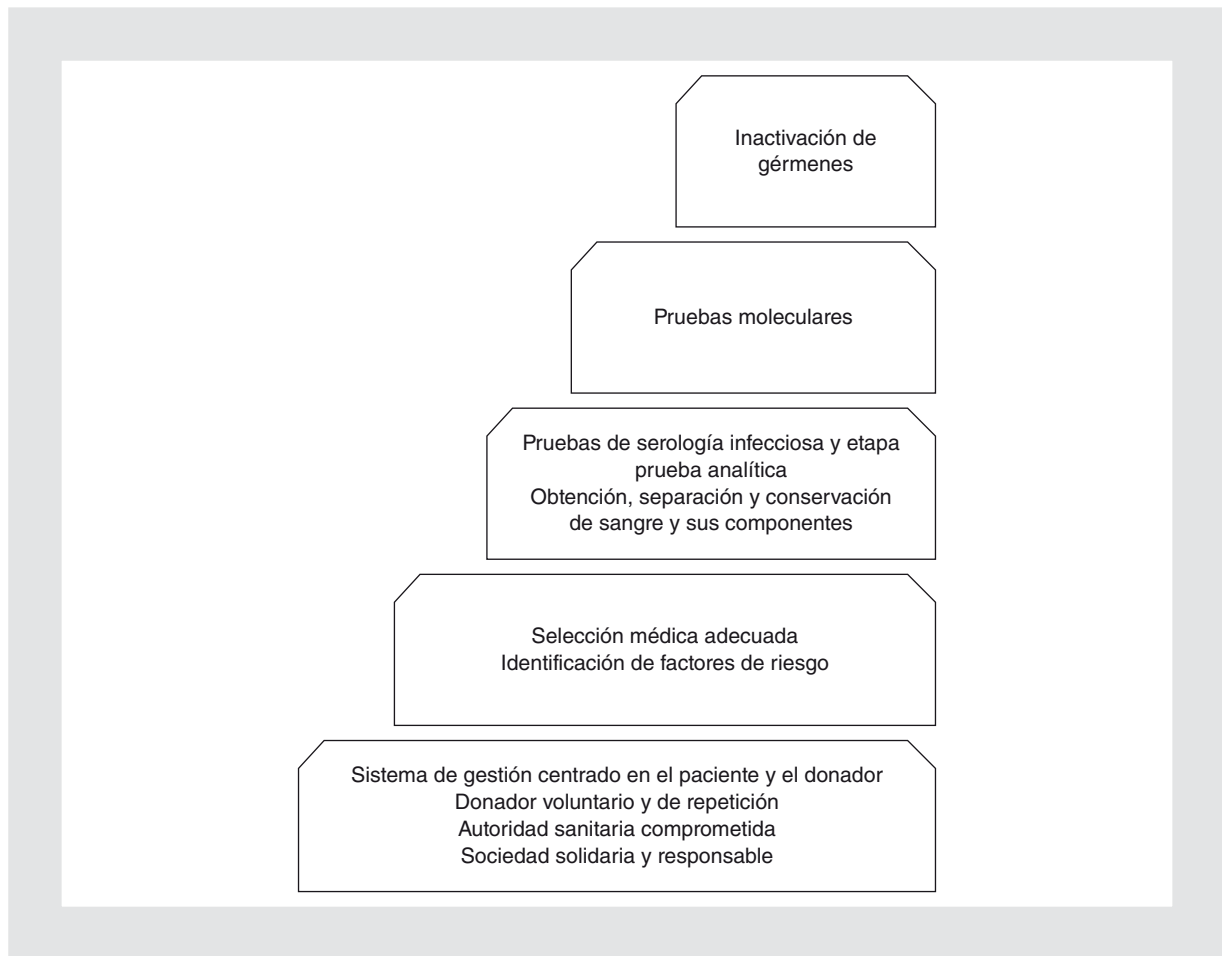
Inactivación de gérmenes

Pruebas moleculares

Pruebas de serología infecciosa y etapa prueba analítica
Obtención, separación y conservación de sangre y sus componentes

Selección médica adecuada
Identificación de factores de riesgo

Sistema de gestión centrado en el paciente y el donador
Donador voluntario y de repetición
Autoridad sanitaria comprometida
Sociedad solidaria y responsable